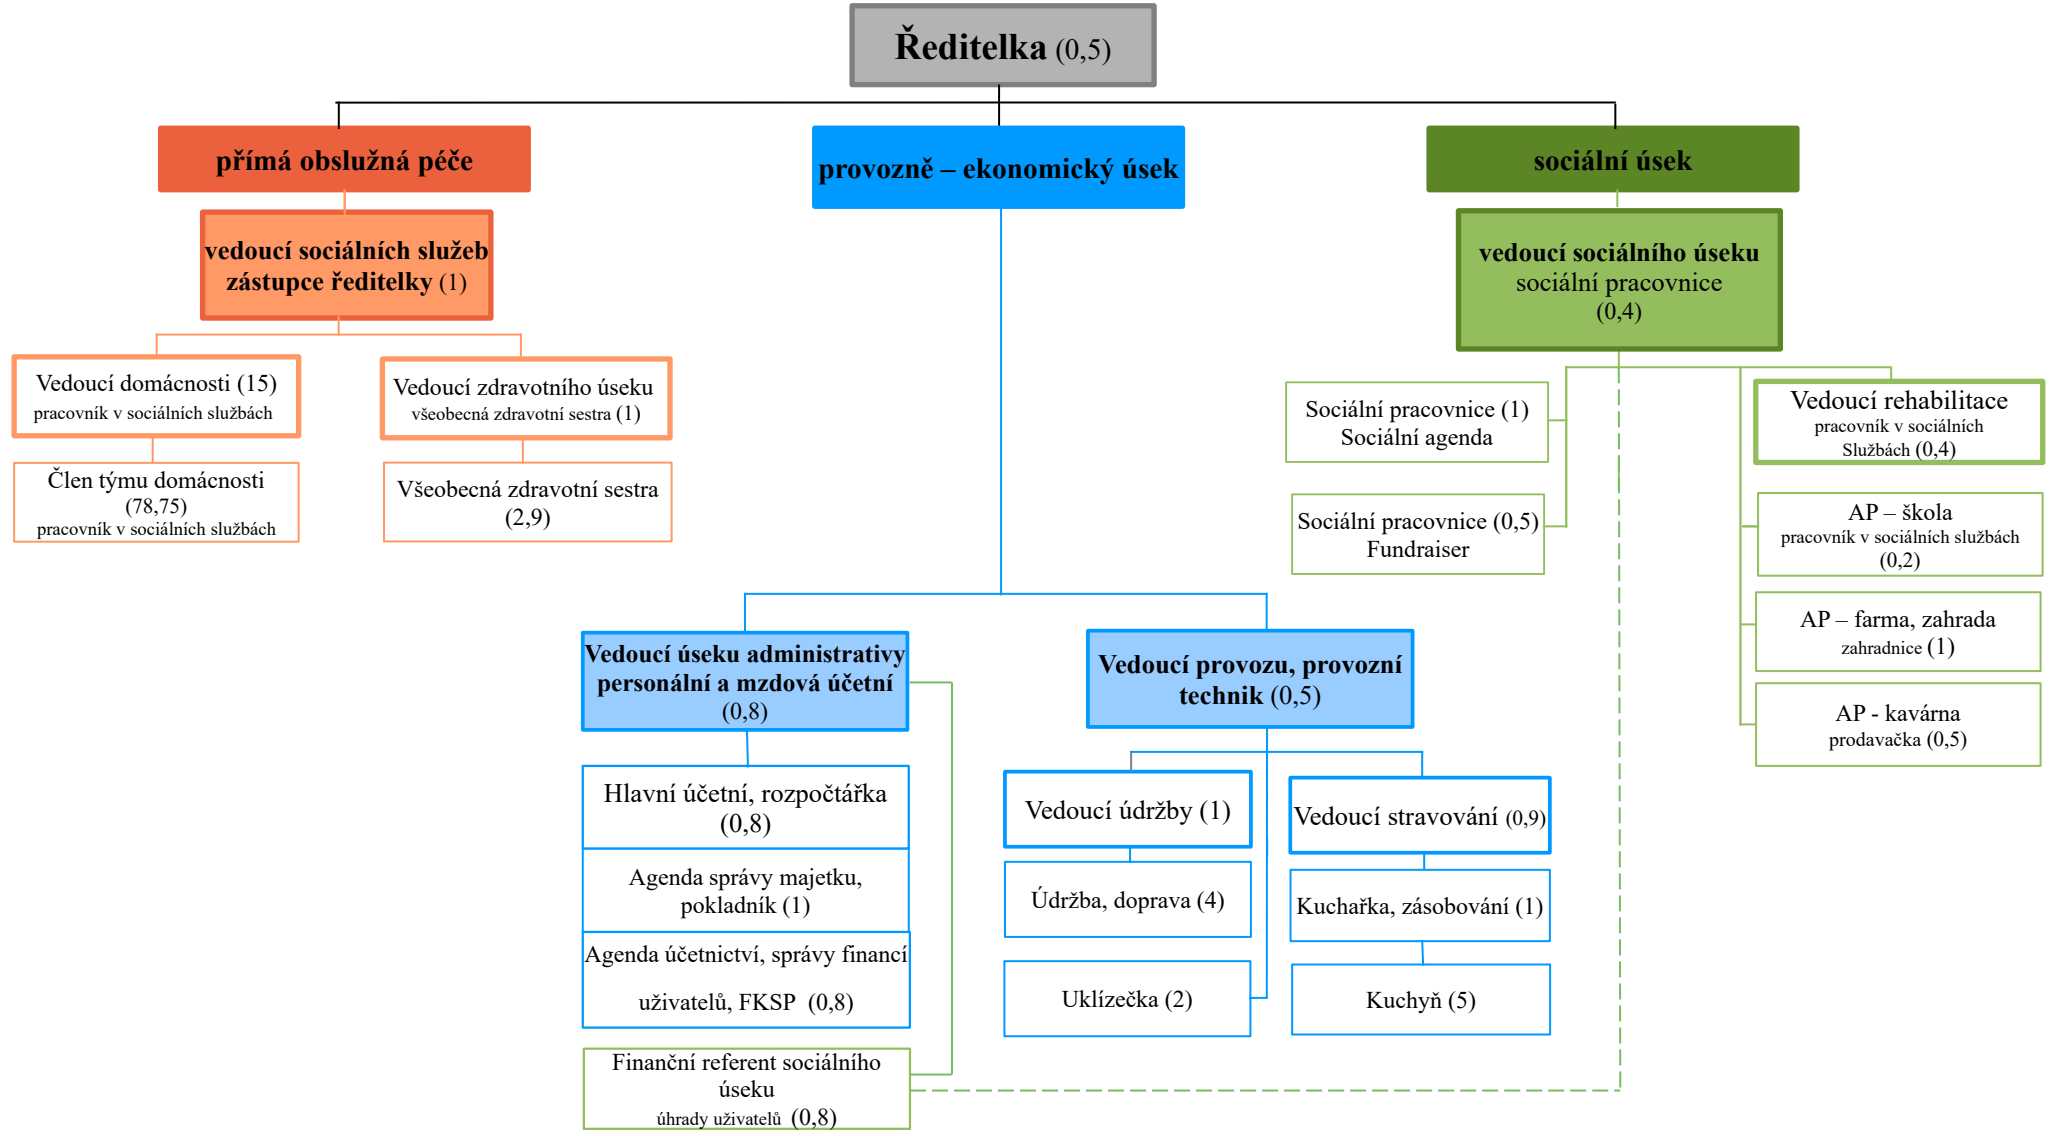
Ředitelka (0,5)

přímá obslužná péče

vedoucí sociálních služeb zástupce ředitelky (1)

Vedoucí domácnosti (15)
pracovník v sociálních službách

Člen týmu domácnosti (78,75)
pracovník v sociálních službách

Vedoucí zdravotního úseku
všeobecná zdravotní sestra (1)

Všeobecná zdravotní sestra (2,9)

provozně – ekonomický úsek

Vedoucí úseku administrativy personální a mzdová účetní (0,8)

Hlavní účetní, rozpočtářka (0,8)

Agenda správy majetku, pokladník (1)

Agenda účetnictví, správy financí uživatelů, FKSP (0,8)

Finanční referent sociálního úseku
úhrady uživatelů (0,8)

Vedoucí provozu, provozní technik (0,5)

Vedoucí údržby (1)

Údržba, doprava (4)

Uklízečka (2)

Vedoucí stravování (0,9)

Kuchařka, zásobování (1)

Kuchyň (5)

sociální úsek

vedoucí sociálního úseku
sociální pracovnice
(0,4)

Sociální pracovnice (1)
Sociální agenda

Sociální pracovnice (0,5)
Fundraiser

Vedoucí rehabilitace
pracovník v sociálních Službách (0,4)

AP – škola
pracovník v sociálních službách (0,2)

AP – farma, zahrada
zahradnice (1)

AP - kavárna
prodavačka (0,5)